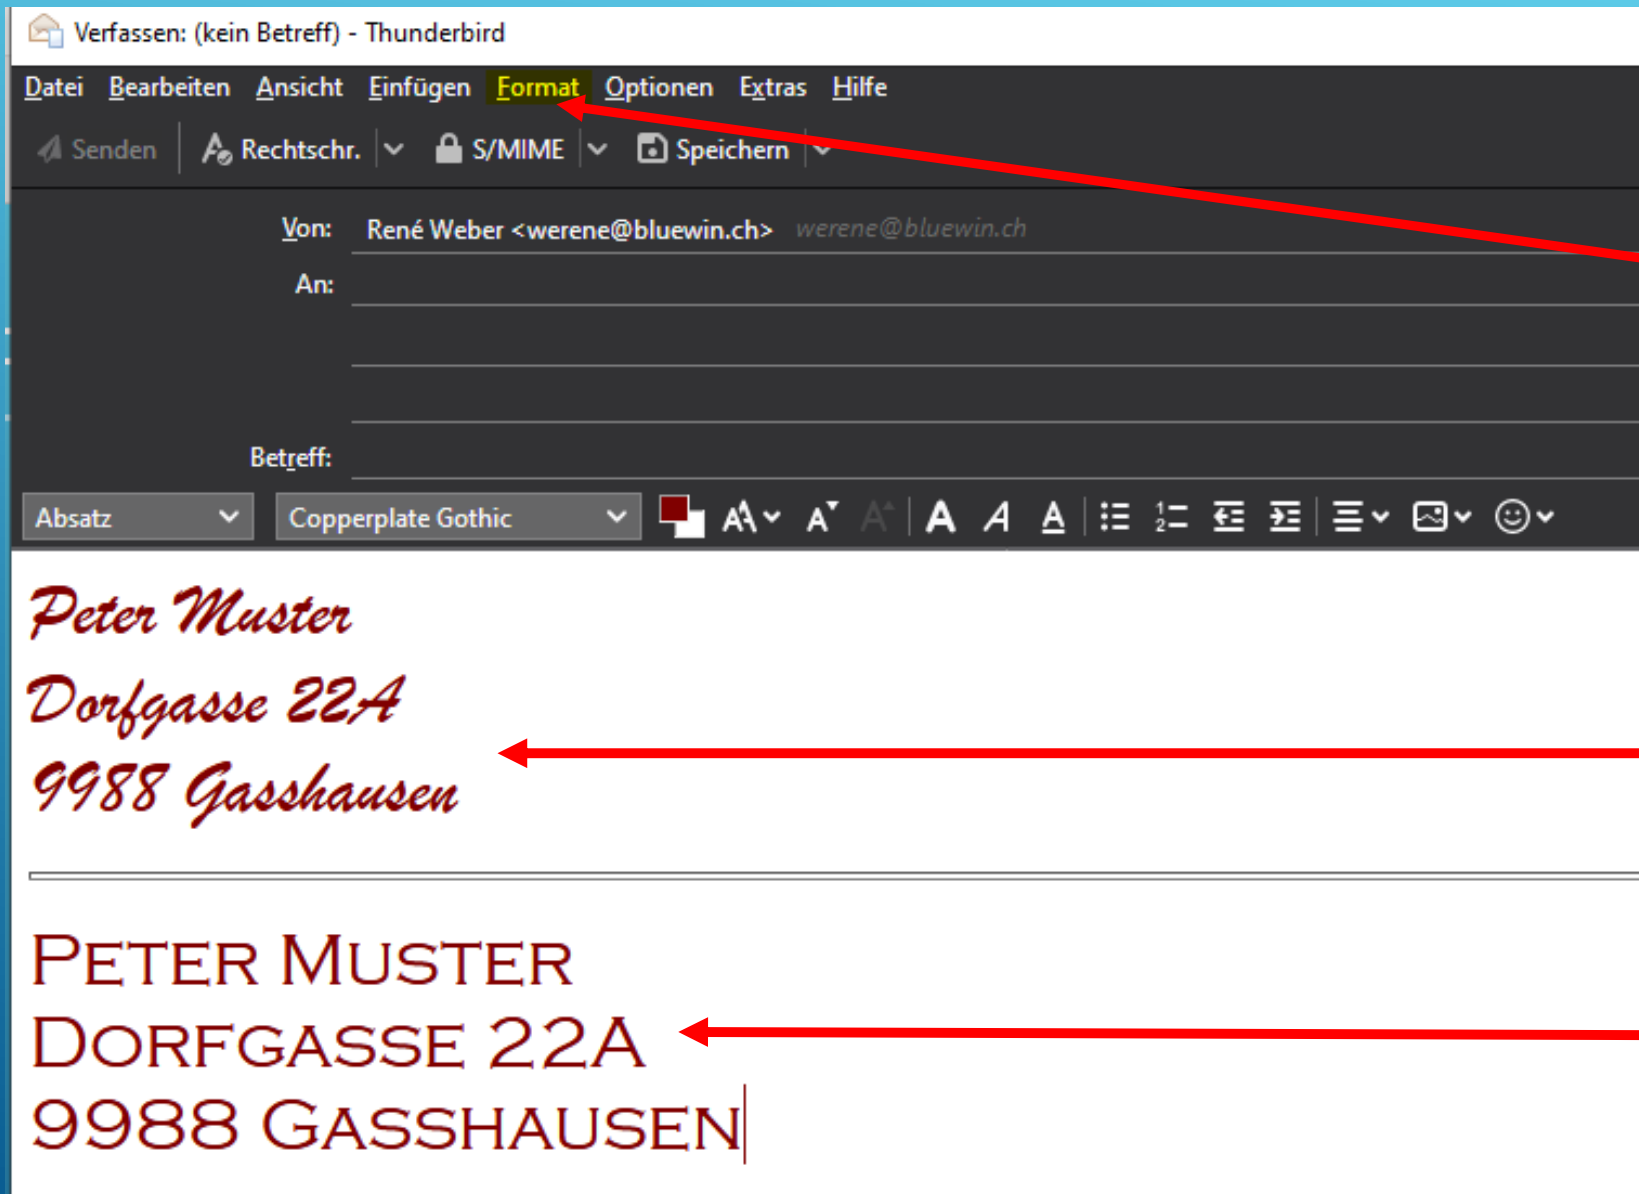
Verfassen: (kein Betreff) - Thunderbird

Datei Bearbeiten Ansicht Einfügen Format Optionen Extras Hilfe

Senden Rechtschr. S/MIME Speichern

Von: René Weber <werene@bluewin.ch> werene@bluewin.ch

An:

Betreff:

Absatz Copperplate Gothic

Peter Muster
Dorfgasse 22A
9988 Gasshausen

PETER MUSTER
DORFGASSE 22A
9988 GASSHAUSEN